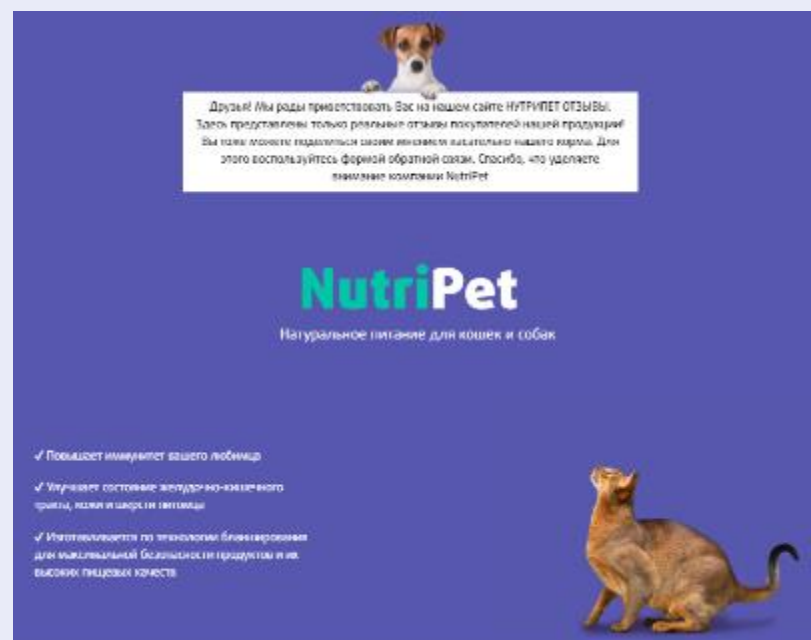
Друзья! Мы рады приветствовать Вас на нашем сайте НУТРИПЕТ ОТЗЫВЫ. Здесь представлены только реальные отзывы покупателей нашей продукции! Вы тоже можете поделиться своим мнением касательно нашего корма. Для этого воспользуйтесь формой обратной связи. Спасибо, что уделяете внимание компании NutriPet

NutriPet

Натуральное питание для кошек и собак

✓ Повышает иммунитет вашего любимца

✓ Улучшает состояние желудочно-кишечного тракта, кожи и шерсти питомца

✓ Изготавливается по технологии бланширования для максимальной безопасности продуктов и их высоких пищевых качеств